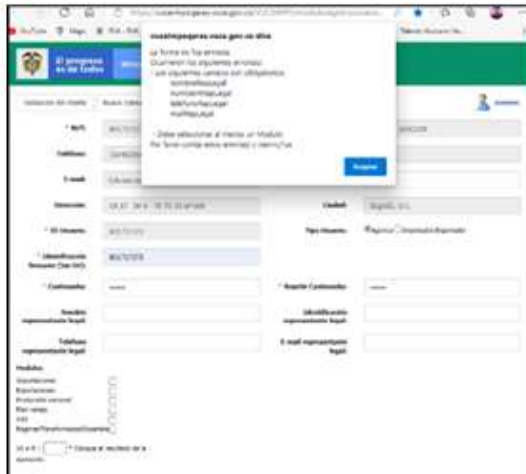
vucemipeguras.vuce.gov.co dice

La forma no fue enviada.
Ocurrieron los siguientes errores:
- Los siguientes campos son obligatorios:
nombreRepLegal
numIdentRepLegal
telefonoRepLegal
mailRepLegal

- Debe seleccionar al menos un Modulo
Por favor corrija estos errores y reenvíe.

Aceptar

El progreso es de todos

* NIT:

Teléfono:

E-mail:

Dirección:

Ciudad:

* ID Usuario:

Tipo Usuario:

* Identificación Persona (Tipo Doc):

* Contraseña:

* Repetir Contraseña:

Nombre representante legal:

Identificación representante legal:

Teléfono representante legal:

E-mail representante legal:

Modulos

Importaciones
Exportaciones
Producción nacional
Plan vallejo
ICEX
Registrar/Transformación/Ensamble

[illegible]